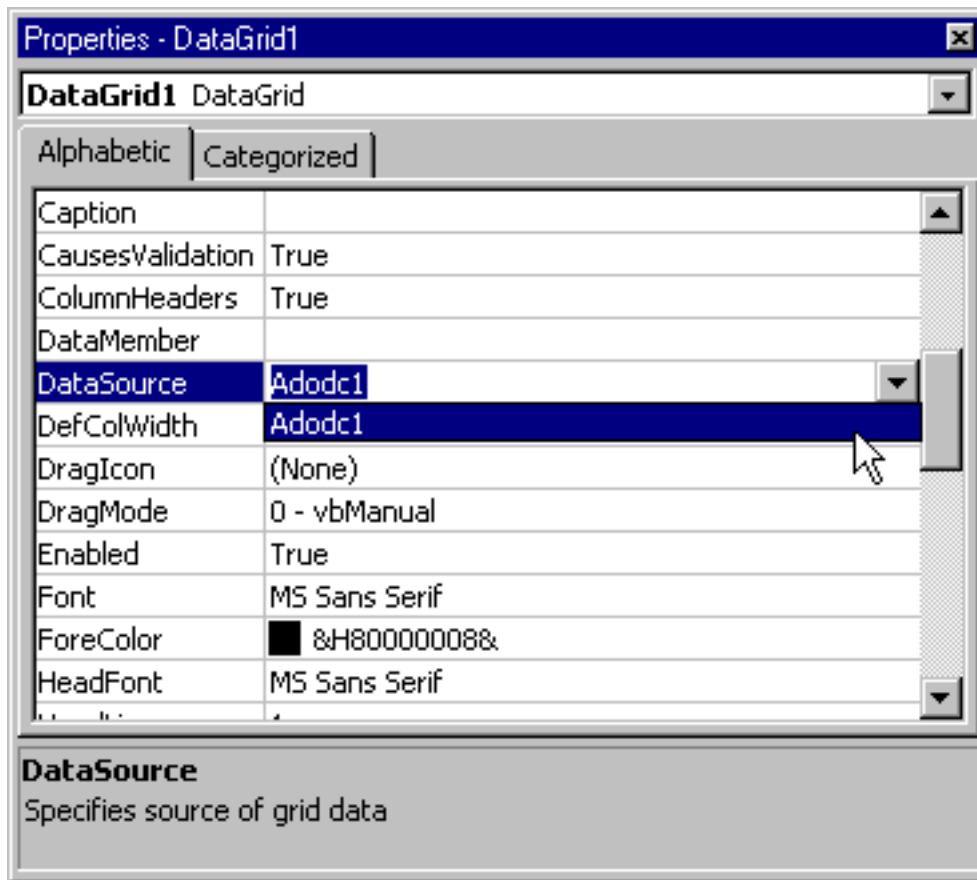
Properties - DataGrid1

**DataGrid1** DataGrid

Alphabetic | Categorized

| | |
|---|---|
| Caption | |
| CausesValidation | True |
| ColumnHeaders | True |
| DataMember | |
| DataSource | Adodc1 |
| DefColWidth | Adodc1 |
| DragIcon | (None) |
| DragMode | 0 - vbManual |
| Enabled | True |
| Font | MS Sans Serif |
| ForeColor | &H80000008& |
| HeadFont | MS Sans Serif |
| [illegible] | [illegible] |

**DataSource**
Specifies source of grid data